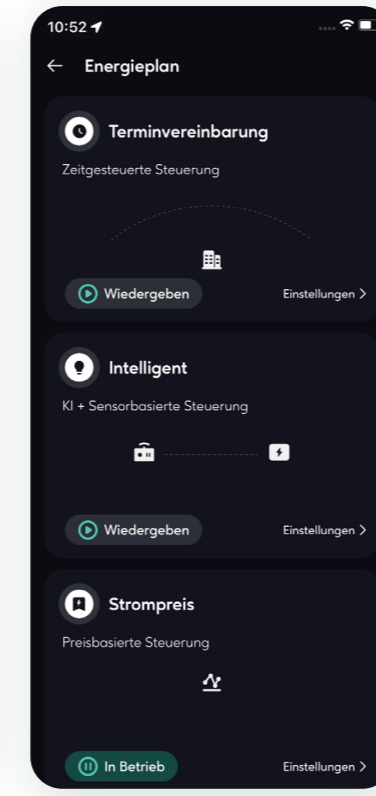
10:52

Energieplan

Terminvereinbarung

Zeitgesteuerte Steuerung

Wiedergeben

Einstellungen >

Intelligent

KI + Sensorbasierte Steuerung

Wiedergeben

Einstellungen >

Strompreis

Preisbasierte Steuerung

In Betrieb

Einstellungen >